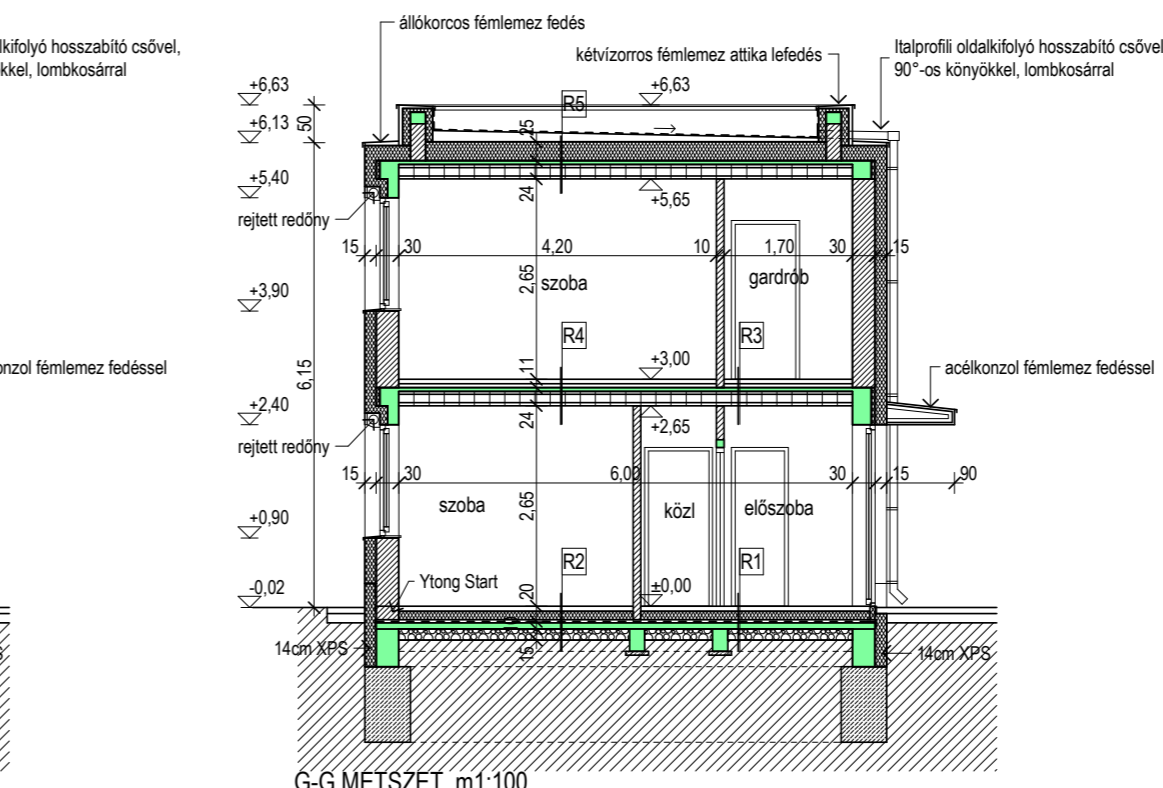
lkifolyó hosszabító csővel,
kkel, lombkosárral

onzol fémlemez fedéssel

állókorcos fémlemez fedés

kétvízorros fémlemez attika lefedés

Italprofili oldalkifolyó hosszabító csővel
90°-os könyökkel, lombkosárral

+6,63
+6,13
50
+5,40
rejtett redőny
+3,90
+2,40
rejtett redőny
+0,90
-0,02
6,15

R5
+6,63
25
24
+5,65
15
30
4,20
10
1,70
30
15
2,65
szoba
gardrób
R4
R3
11
+3,00
acélkonzol fémlemez fedéssel
24
+2,65
15
30
6,00
30
15
90
szoba
2,65
közl
előszoba
R2
R1
Ytong Start
20
±0,00
14cm XPS
15
14cm XPS

G-G METSZET m1:100